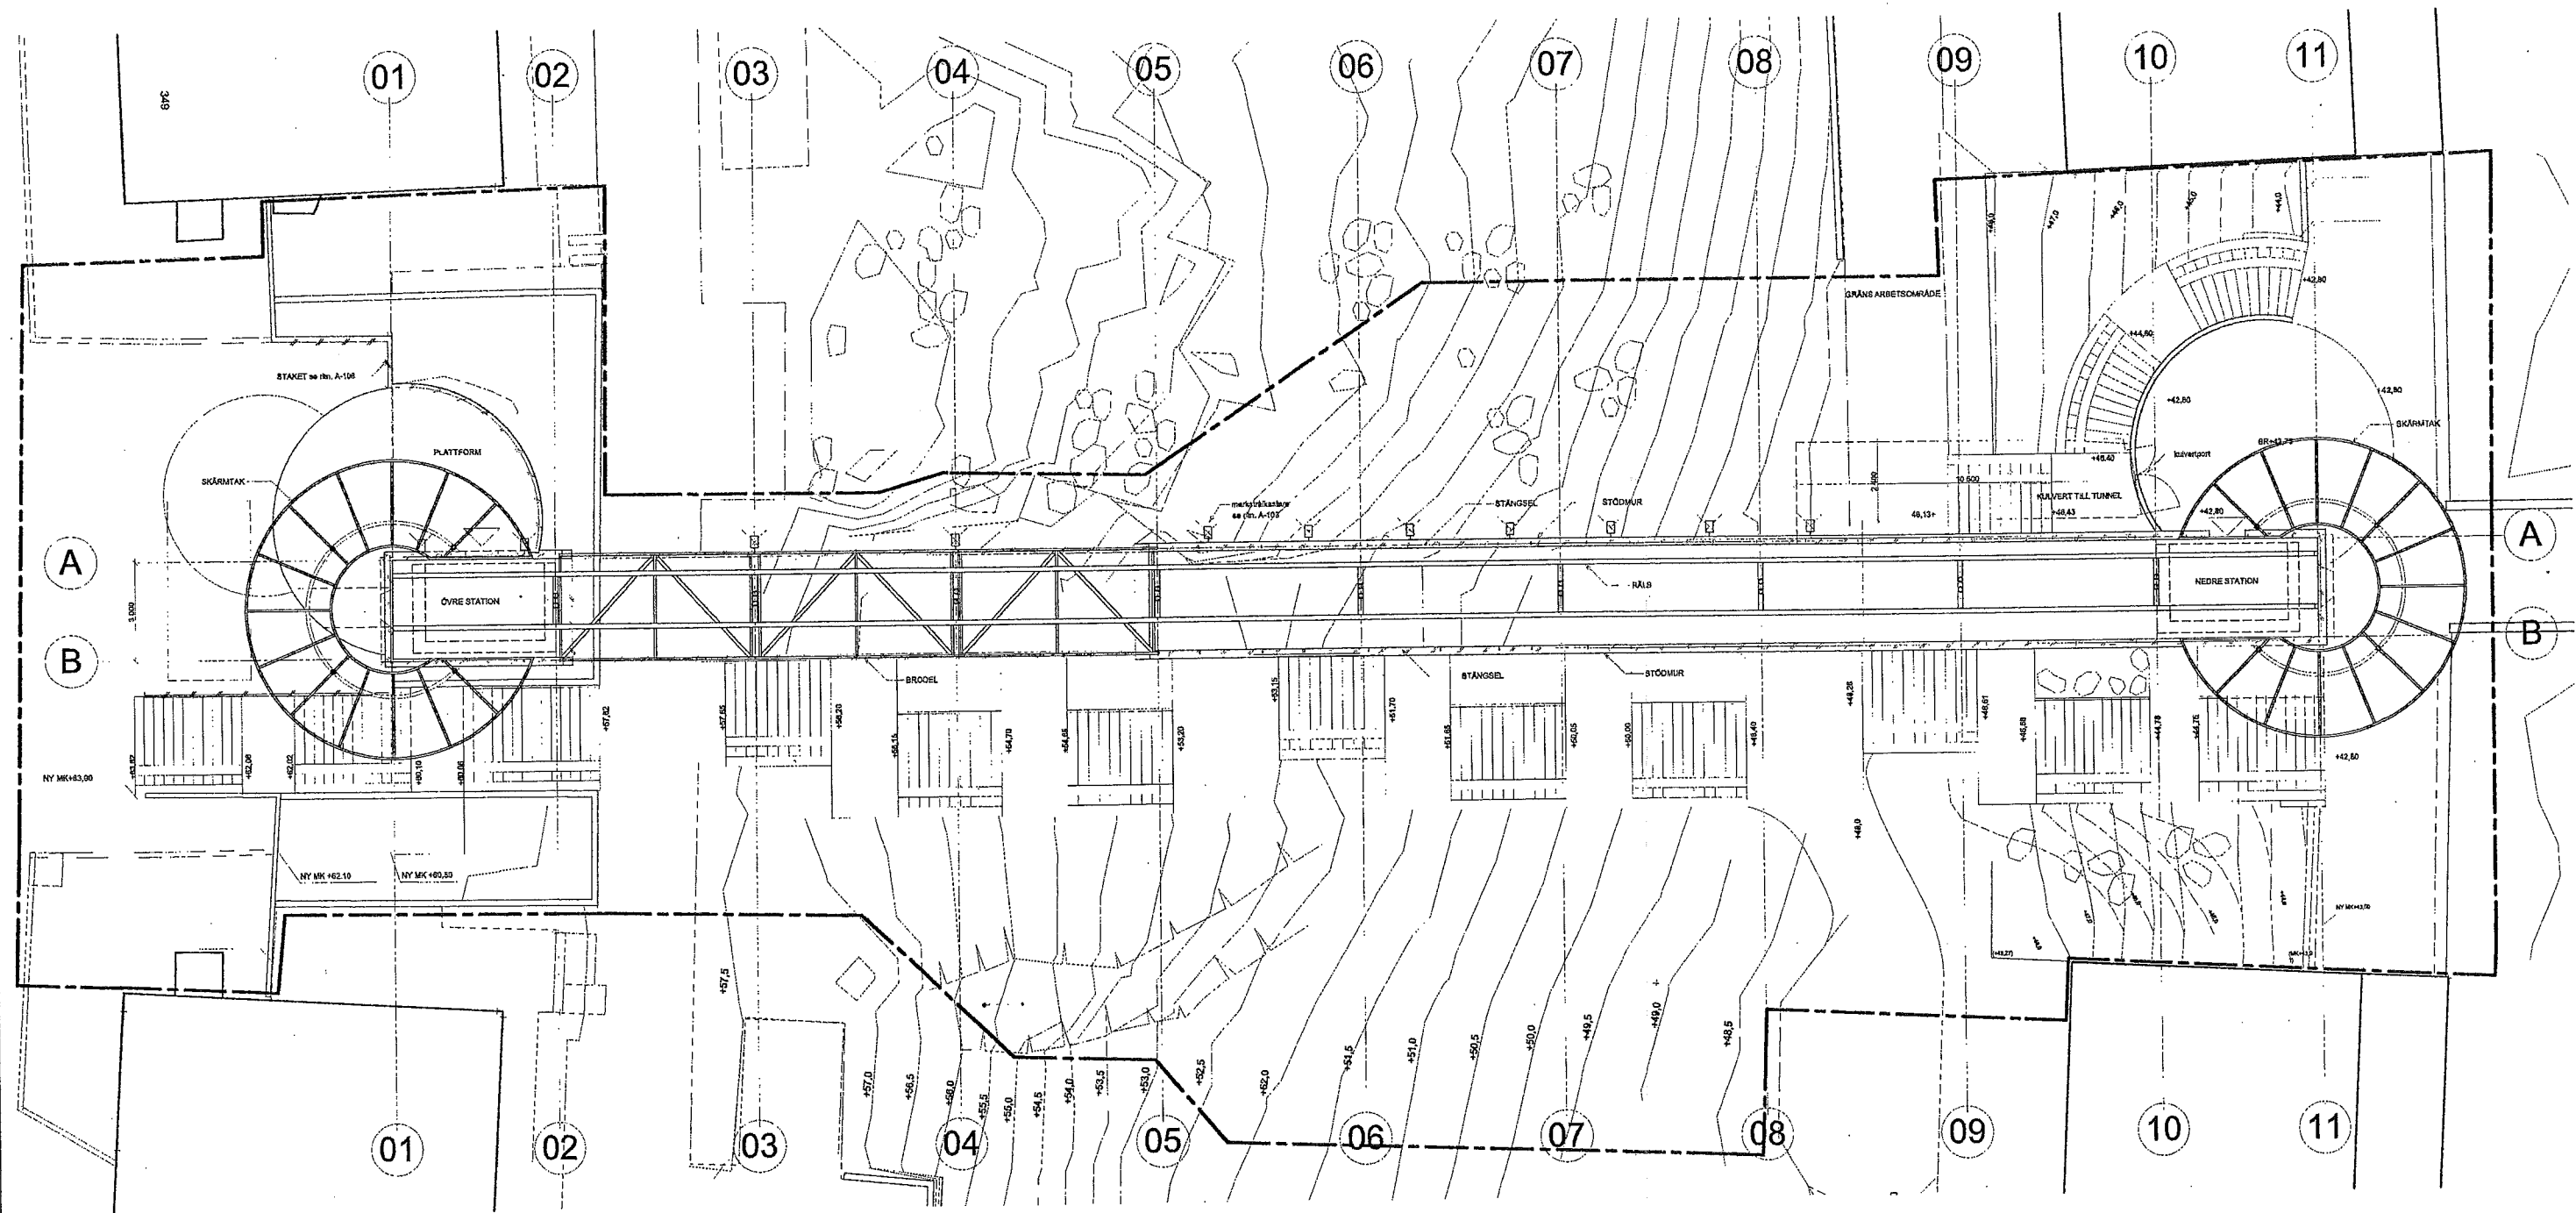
01 02 03 04 05 06 07 08 09 10 11

349

STAKET se ritn. A-106

PLATTFORM

SKÄRMTAK

A

B

3,000

ÖVRE STATION

BRODEL

STÄNGSEL

STÖDMUR

RÄLS

markstrålkastare se ritn. A-103

GRÄNS ARBETSOMRÅDE

KULVERT TILL TUNNEL

kulvertport

NEDRE STATION

SKÄRMTAK

A

B

NY MK+63,90

NY MK +62,10

NY MK +60,50

+57,82

+57,55

+56,20

+56,15

+54,70

+54,65

+53,20

+53,15

+51,70

+51,65

+50,05

+50,00

+48,40

+48,26

+46,81

+46,88

+44,78

+44,76

+42,80

+42,80

+44,60

+46,40

+46,43

46,13+

+42,50

2,500

10,500

+48,0

+57,5

+57,0

+56,5

+56,0

+55,5

+55,0

+54,5

+54,0

+53,5

+53,0

+52,5

+52,0

+51,5

+51,0

+50,5

+50,0

+49,5

+49,0

+48,5

+49,0

+47,0

+46,0

+45,0

+44,0

NY MK+43,70

01 02 03 04 05 06 07 08 09 10 11